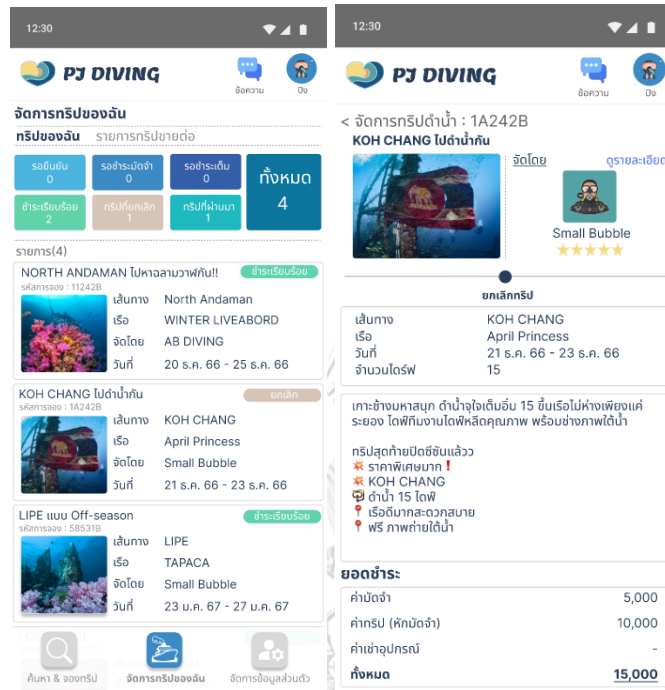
12:30

PJ DIVING

ข้อความ

ปิง

จัดการทริปของฉัน

ทริปของฉัน รายการทริปขายต่อ

| รอยืนยัน 0 | รอชำระมัดจำ 0 | รอชำระเต็ม 0 | ทั้งหมด 4 |
|---|---|---|---|
| ชำระเรียบร้อย 2 | ทริปที่ยกเลิก 1 | ทริปที่ผ่านมา 1 | |

รายการ(4)

NORTH ANDAMAN ไปหาฉลามวาฬกัน!! ชำระเรียบร้อย
รหัสการจอง : 11242B
เส้นทาง North Andaman
เรือ WINTER LIVEABORD
จัดโดย AB DIVING
วันที่ 20 ธ.ค. 66 - 25 ธ.ค. 66

KOH CHANG ไปดำน้ำกัน ยกเลิก
รหัสการจอง : 1A242B
เส้นทาง KOH CHANG
เรือ April Princess
จัดโดย Small Bubble
วันที่ 21 ธ.ค. 66 - 23 ธ.ค. 66

LIPE แบบ Off-season ชำระเรียบร้อย
รหัสการจอง : 58531B
เส้นทาง LIPE
เรือ TAPACA
จัดโดย Small Bubble
วันที่ 23 ม.ค. 67 - 27 ม.ค. 67

ค้นหา & จองทริป
จัดการทริปของฉัน
จัดการข้อมูลส่วนตัว

12:30

PJ DIVING

ข้อความ

ปิง

< จัดการทริปดำน้ำ : 1A242B

KOH CHANG ไปดำน้ำกัน

จัดโดย ดูรายละเอียด

Small Bubble
★★★★★

ยกเลิกทริป

เส้นทาง KOH CHANG
เรือ April Princess
วันที่ 21 ธ.ค. 66 - 23 ธ.ค. 66
จำนวนไดร์ฟ 15

เกาะช้างมหาสนุก ดำน้ำจุใจเต็มอิ่ม 15 ขึ้นเรือไม่ห่างเพียงแค่ ระยอง ไดฟ์ทีมงานไดฟ์หลีดคุณภาพ พร้อมช่างภาพใต้น้ำ

ทริปสุดท้ายปิดปีชันแล้วว
💥 ราคาพิเศษมาก❗
💥 KOH CHANG
🤿 ดำน้ำ 15 ไดฟ์
📍 เรือดีมากสะดวกสบาย
📍 ฟรี ภาพถ่ายใต้น้ำ

ยอดชำระ

| ค่ามัดจำ | 5,000 |
|---|---|
| ค่าทริป (หักมัดจำ) | 10,000 |
| ค่าเช่าอุปกรณ์ | - |
| ทั้งหมด | 15,000 |